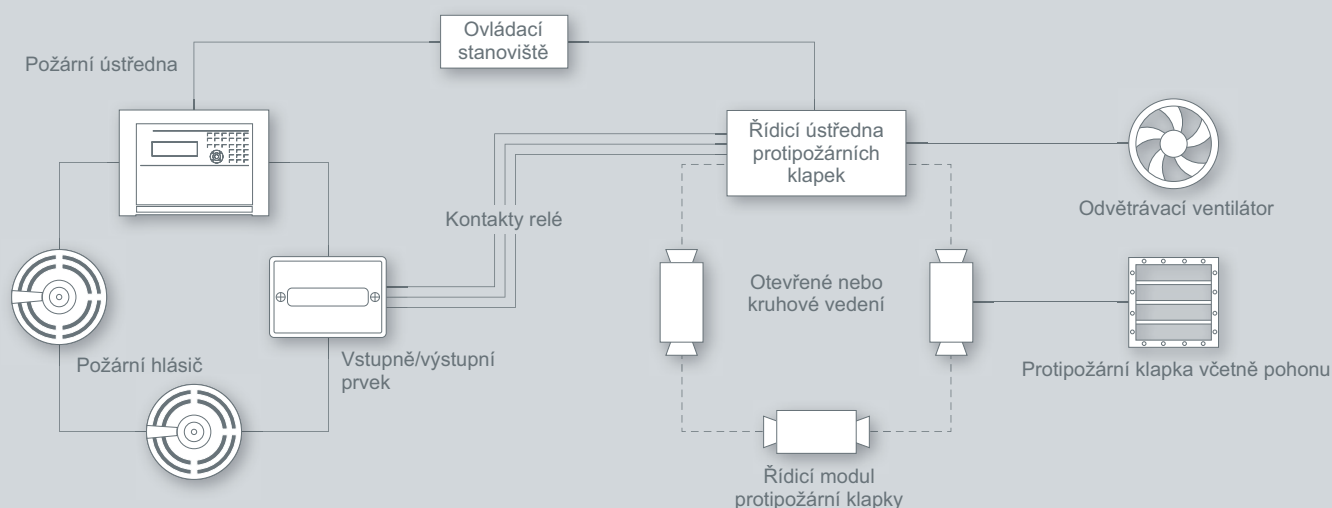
Ovládací stanoviště

Požární ústředna

Řídicí ústředna protipožárních klapek

Kontakty relé

Odvětrávací ventilátor

Otevřené nebo kruhové vedení

Požární hlásič

Vstupně/výstupní prvek

Protipožární klapka včetně pohonu

Řídicí modul protipožární klapky